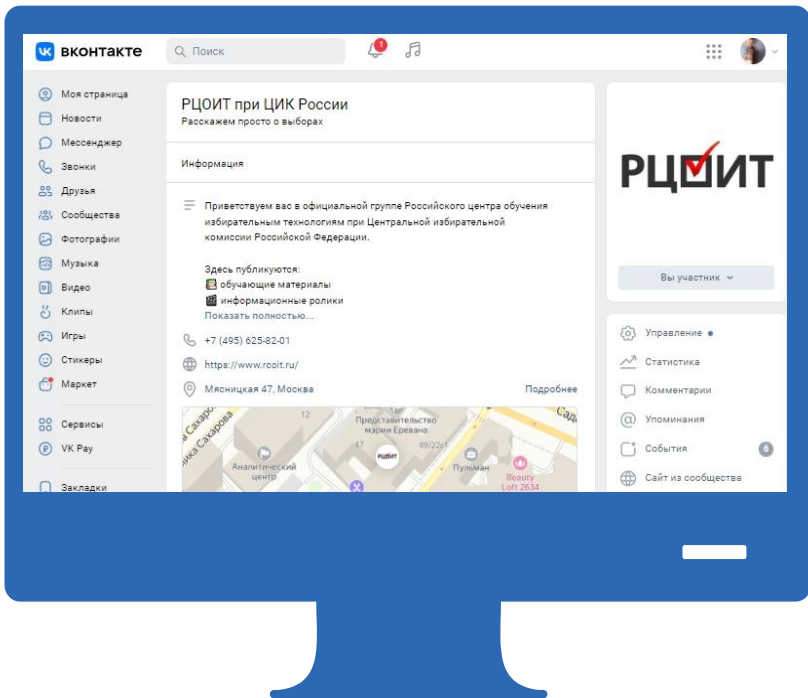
вконтакте
Поиск
1

Моя страница
Новости
Мессенджер
Звонки
Друзья
Сообщества
Фотографии
Музыка
Видео
Клипы
Игры
Стикеры
Маркет
Сервисы
VK Pay
Закладки

РЦОИТ при ЦИК России
Расскажем просто о выборах

Информация

Приветствуем вас в официальной группе Российского центра обучения избирательным технологиям при Центральной избирательной комиссии Российской Федерации.

Здесь публикуются:
обучающие материалы
информационные ролики
Показать полностью...

+7 (495) 625-82-01
https://www.rcoit.ru/
Мясницкая 47, Москва
Подробнее

Сахарова
Сахарова
12
Представительство мэрии Еревана
49/22с1
РЦОИТ
Аналитический центр
Пульман
Beauty Loft 2634
Сад

РЦОИТ
Вы участник

Управление
Статистика
Комментарии
Упоминания
События 6
Сайт из сообщества